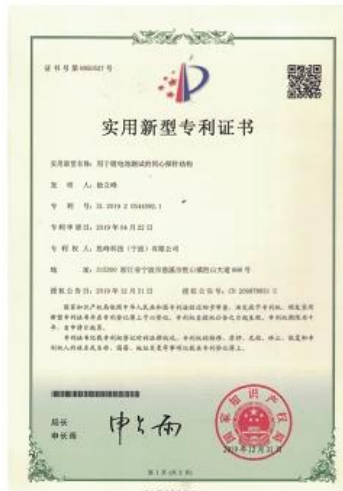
证书号第9950527号

实用新型专利证书

实用新型名称：用于锂电池测试的同心探针结构

发 明 人：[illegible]

专 利 号：ZL 2019 2 0544392.1

专利申请日：2019年04月22日

专 利 权 人：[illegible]科技（宁波）有限公司

地 址：315000 浙江省宁波市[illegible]

授权公告日：2019年12月31日 授权公告号：CN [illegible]

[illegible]

局长
申长雨

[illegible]

第1页（共2页）